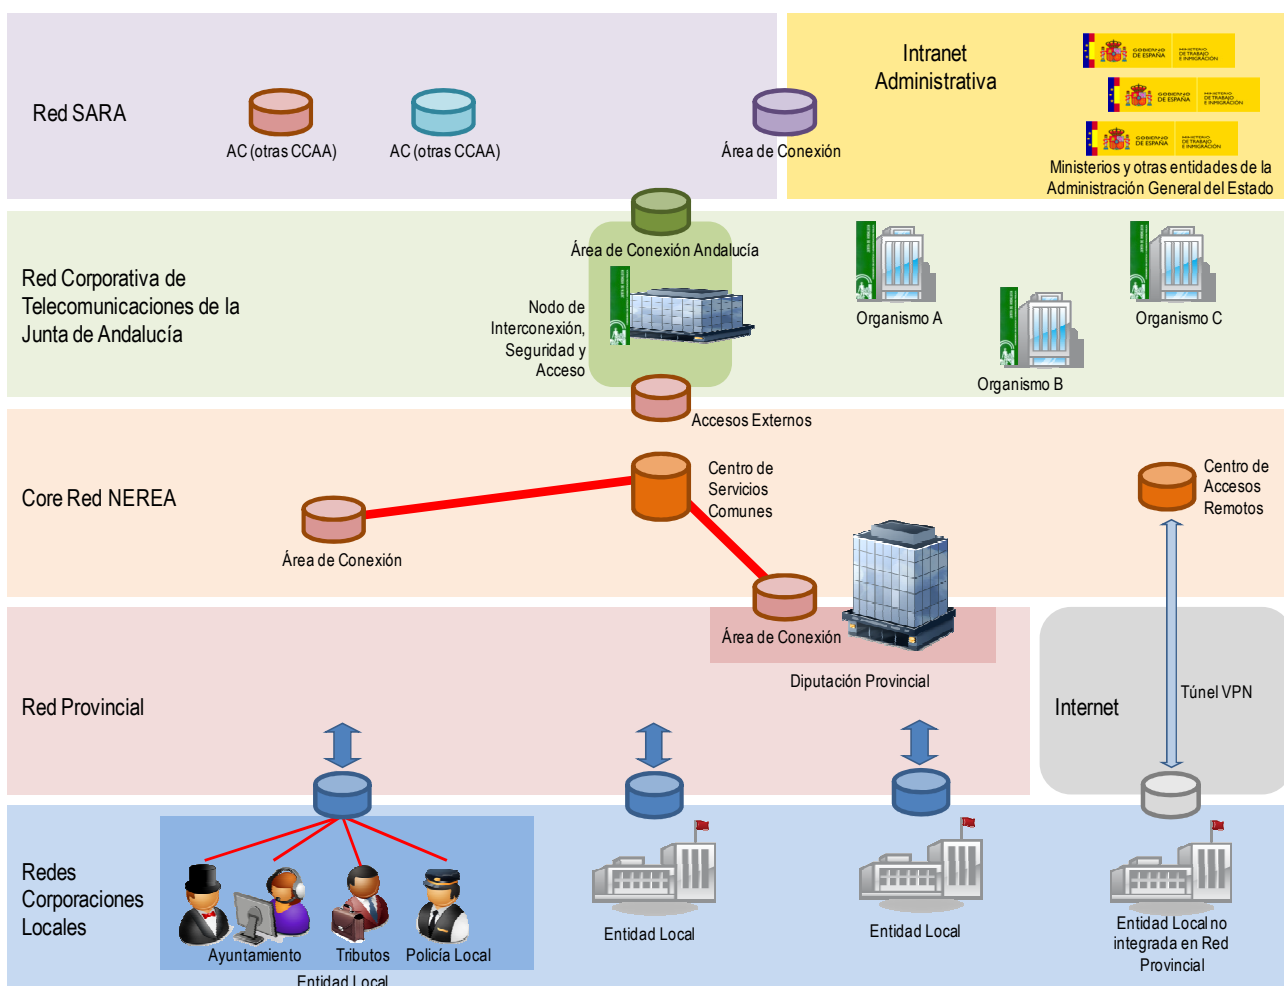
Red SARA

AC (otras CCAA)

AC (otras CCAA)

Área de Conexión

Intranet Administrativa

GOBIERNO DE ESPAÑA MINISTERIO DE TRABAJO E INMIGRACIÓN

GOBIERNO DE ESPAÑA MINISTERIO DE TRABAJO E INMIGRACIÓN

GOBIERNO DE ESPAÑA MINISTERIO DE TRABAJO E INMIGRACIÓN

Ministerios y otras entidades de la Administración General del Estado

Red Corporativa de Telecomunicaciones de la Junta de Andalucía

Área de Conexión Andalucía

Nodo de Interconexión, Seguridad y Acceso

Organismo A

Organismo B

Organismo C

Accesos Externos

Core Red NEREA

Centro de Servicios Comunes

Área de Conexión

Centro de Accesos Remotos

Área de Conexión

Diputación Provincial

Red Provincial

Internet

Túnel VPN

Redes Corporaciones Locales

Ayuntamiento

Tributos

Policía Local

Entidad Local

Entidad Local

Entidad Local

Entidad Local no integrada en Red Provincial